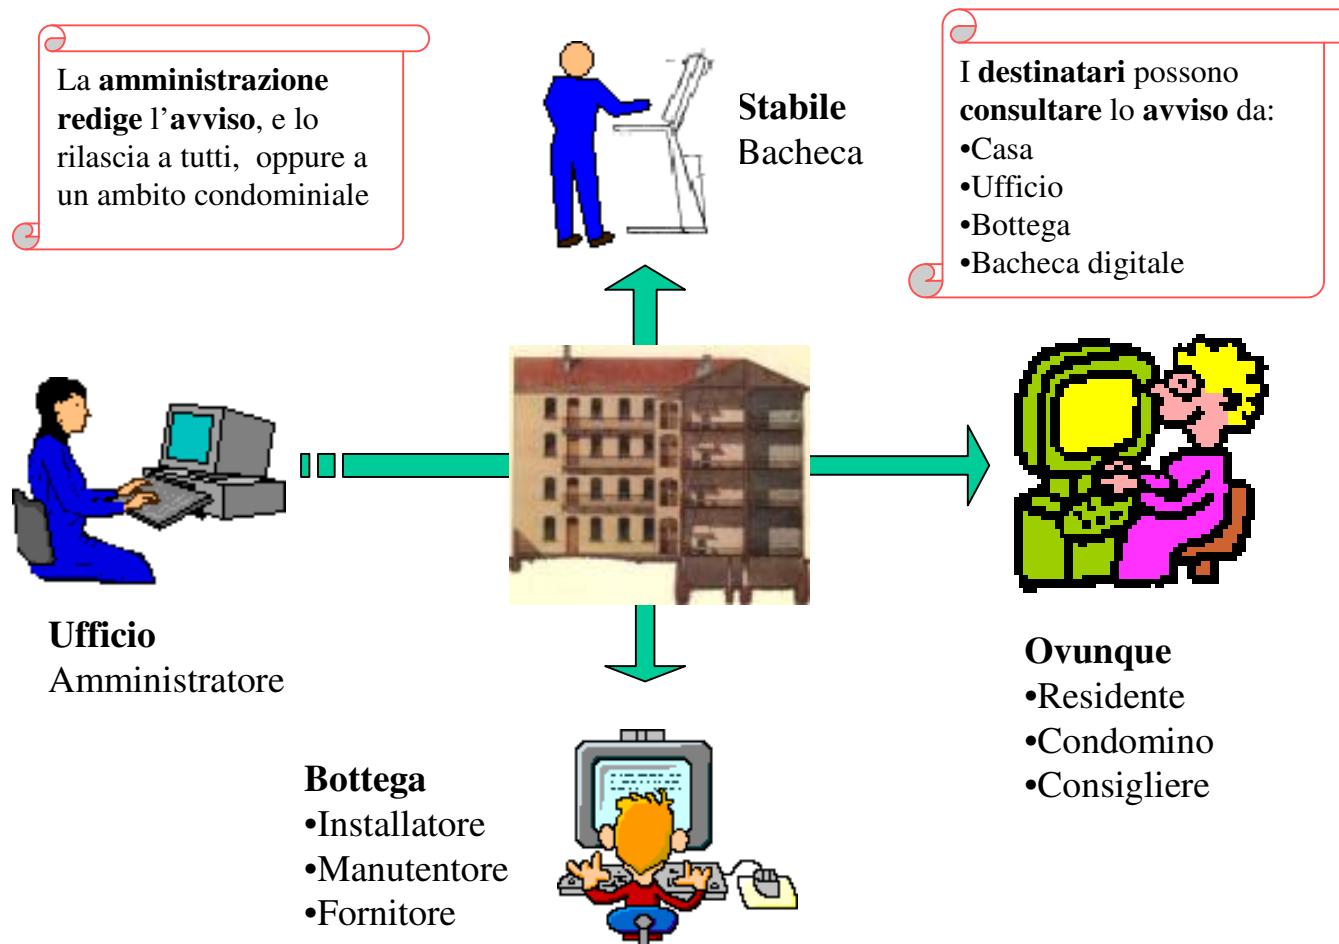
La **amministrazione redige** l’**avviso**, e lo rilascia a tutti, oppure a un ambito condominiale

**Stabile**
Bacheca

I **destinatari** possono **consultare** lo **avviso** da:
•Casa
•Ufficio
•Bottega
•Bacheca digitale

**Ufficio**
Amministratore

**Ovunque**
•Residente
•Condomino
•Consigliere

**Bottega**
•Installatore
•Manutentore
•Fornitore